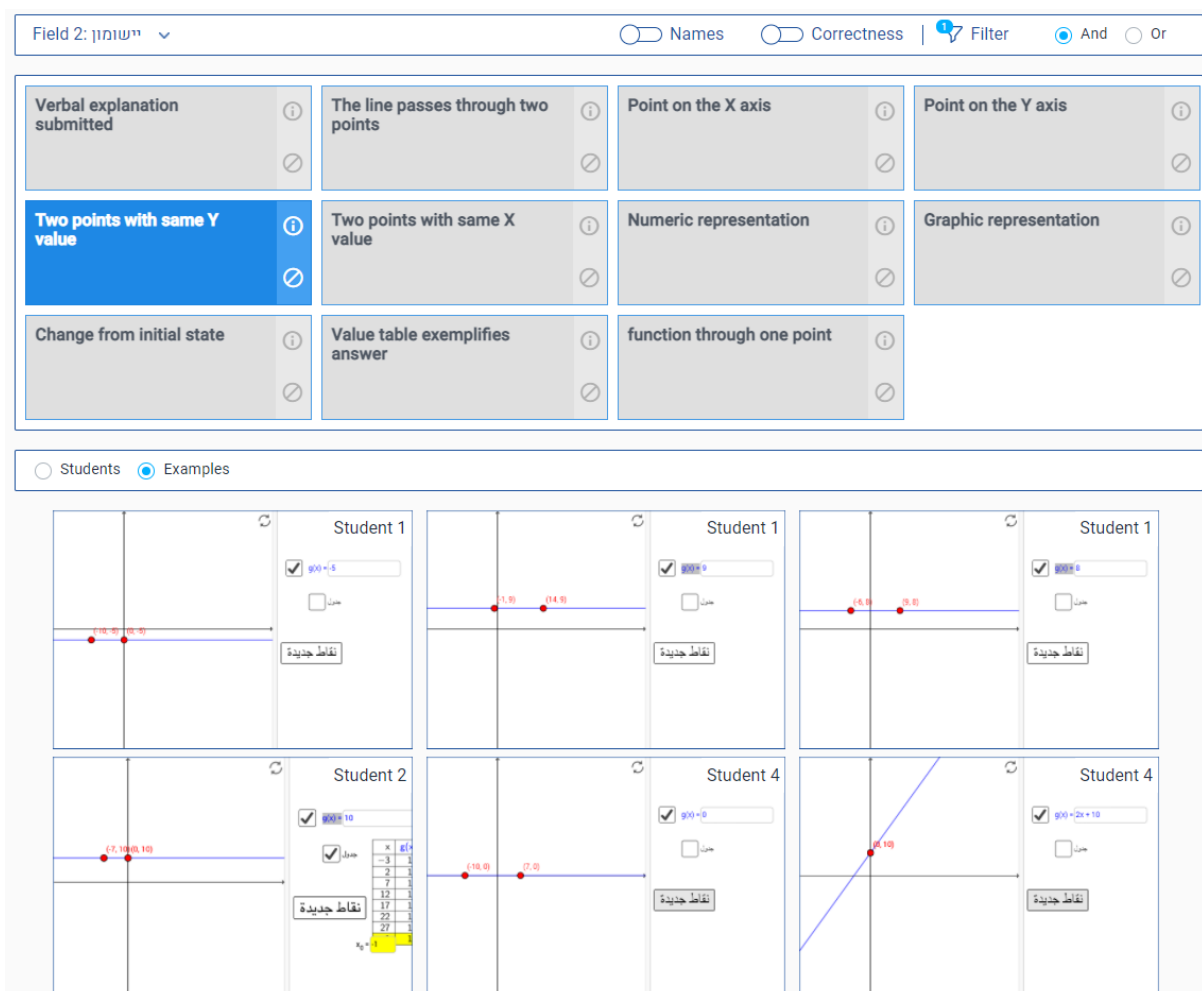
Field 2: יישומון

Names Correctness 1 Filter And Or

Verbal explanation submitted

The line passes through two points

Point on the X axis

Point on the Y axis

Two points with same Y value

Two points with same X value

Numeric representation

Graphic representation

Change from initial state

Value table exemplifies answer

function through one point

Students Examples

Student 1
g(x) = -5
جدول
(-10, -5) (0, -5)
نقاط جديدة

Student 1
g(x) = 9
جدول
(-1, 9) (14, 9)
نقاط جديدة

Student 1
g(x) = 8
جدول
(-6, 8) (9, 8)
نقاط جديدة

Student 2
g(x) = 10
جدول
(-7, 10) (0, 10)
نقاط جديدة
| x | g( |
|---|---|
| -3 | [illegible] |
| 2 | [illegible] |
| 7 | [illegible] |
| 12 | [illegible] |
| 17 | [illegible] |
| 22 | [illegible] |
| 27 | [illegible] |
$x_0$ = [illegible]

Student 4
g(x) = 0
جدول
(-10, 0) (7, 0)
نقاط جديدة

Student 4
g(x) = 2x + 10
جدول
(0, 10)
نقاط جديدة